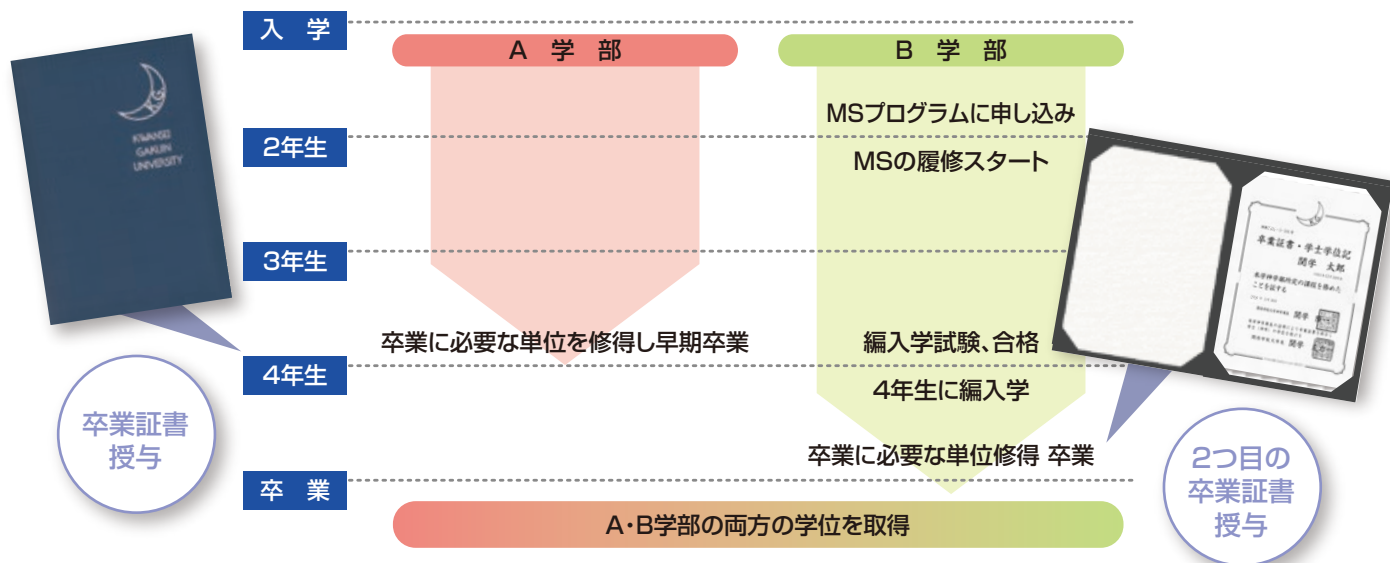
KWANSEI GAKUIN UNIVERSITY

入学

A 学部

B 学部

MSプログラムに申し込み

2年生

MSの履修スタート

3年生

卒業証書・学士学位記
関学 太郎

卒業に必要な単位を修得し早期卒業

編入学試験、合格

4年生

4年生に編入学

卒業証書授与

卒業に必要な単位修得 卒業

2つ目の卒業証書授与

卒業

A・B学部の両方の学位を取得